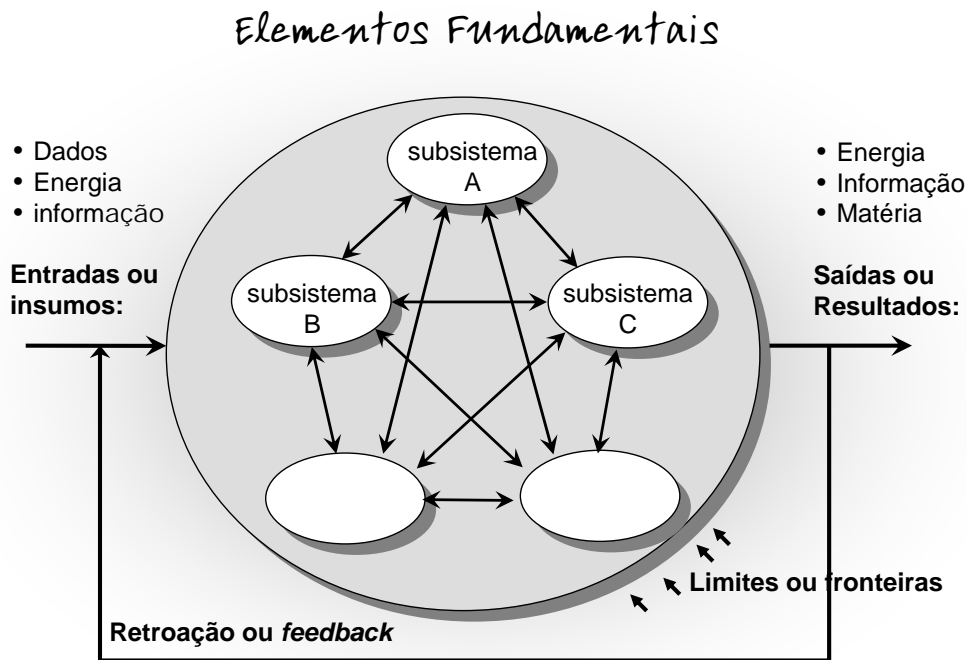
Elementos Fundamentais

• Dados
• Energia
• informação

Entradas ou insumos:

subsistema A

subsistema B

subsistema C

• Energia
• Informação
• Matéria

Saídas ou Resultados:

Limites ou fronteiras

Retroação ou *feedback*